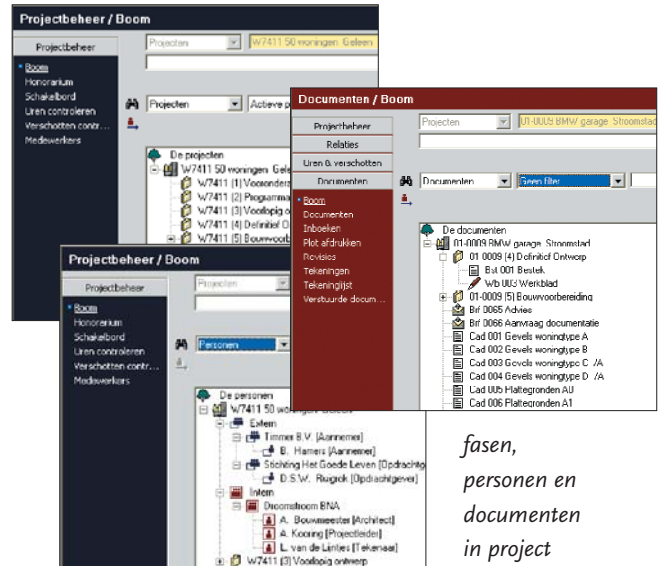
Projectbeheer / Boom

Projectbeheer

Projecten
W7411 50 woningen Geleen

Boom
Honorarium
Schakelbord
Uren controleren
Verschotten contr...
Medewerkers

Projecten
Actieve p

De projecten
W7411 50 woningen Gel
W7411 (1) Vooronder
W7411 (2) Programma
W7411 (3) Voorlopig o
W7411 (4) Definitief O
W7411 (5) Bouwvoorb

Documenten / Boom

Projectbeheer
Relaties
Uren & verschotten
Documenten

Projecten
01-0009 BMW garage Stroomstad

Documenten
Geen filter

Boom
Documenten
Inboeken
Plot afdrukken
Revisies
Tekeningen
Tekeninglijst
Verstuurde docum...

De documenten
01-0009 BMW garage Stroomstad
01 0009 (4) Definitief Ontwerp
Bst 001 Bestek
Wb 003 Werkblad
01-0009 (5) Bouwvoorbereiding
Brf 0065 Advies
Brf 0066 Aanvraag documentatie
Cad 001 Gevels woningtype A
Cad 002 Gevels woningtype B
Cad 003 Gevels woningtype C /A
Cad 004 Gevels woningtype D /A
Cad 005 Plattegronden A0
Cad 006 Plattegronden A1

Projectbeheer / Boom

Projectbeheer

Projecten

Boom
Honorarium
Schakelbord
Uren controleren
Verschotten contr...
Medewerkers

Personen

De personen
W7411 50 woningen Geleen
Extern
Timmer B.V. [Aannemer]
B. Hamers [Aannemer]
Stichting Het Goede Leven [Opdrachtg
D.S.W. Rugrok [Opdrachtgever]
Intern
Droomstroom BNA
A. Bouwmeester [Architect]
A. Kooring [Projectleider]
L. van de Lintes [Tekenaar]
W7411 (3) Voorlopig ontwerp

fasen, personen en documenten in project